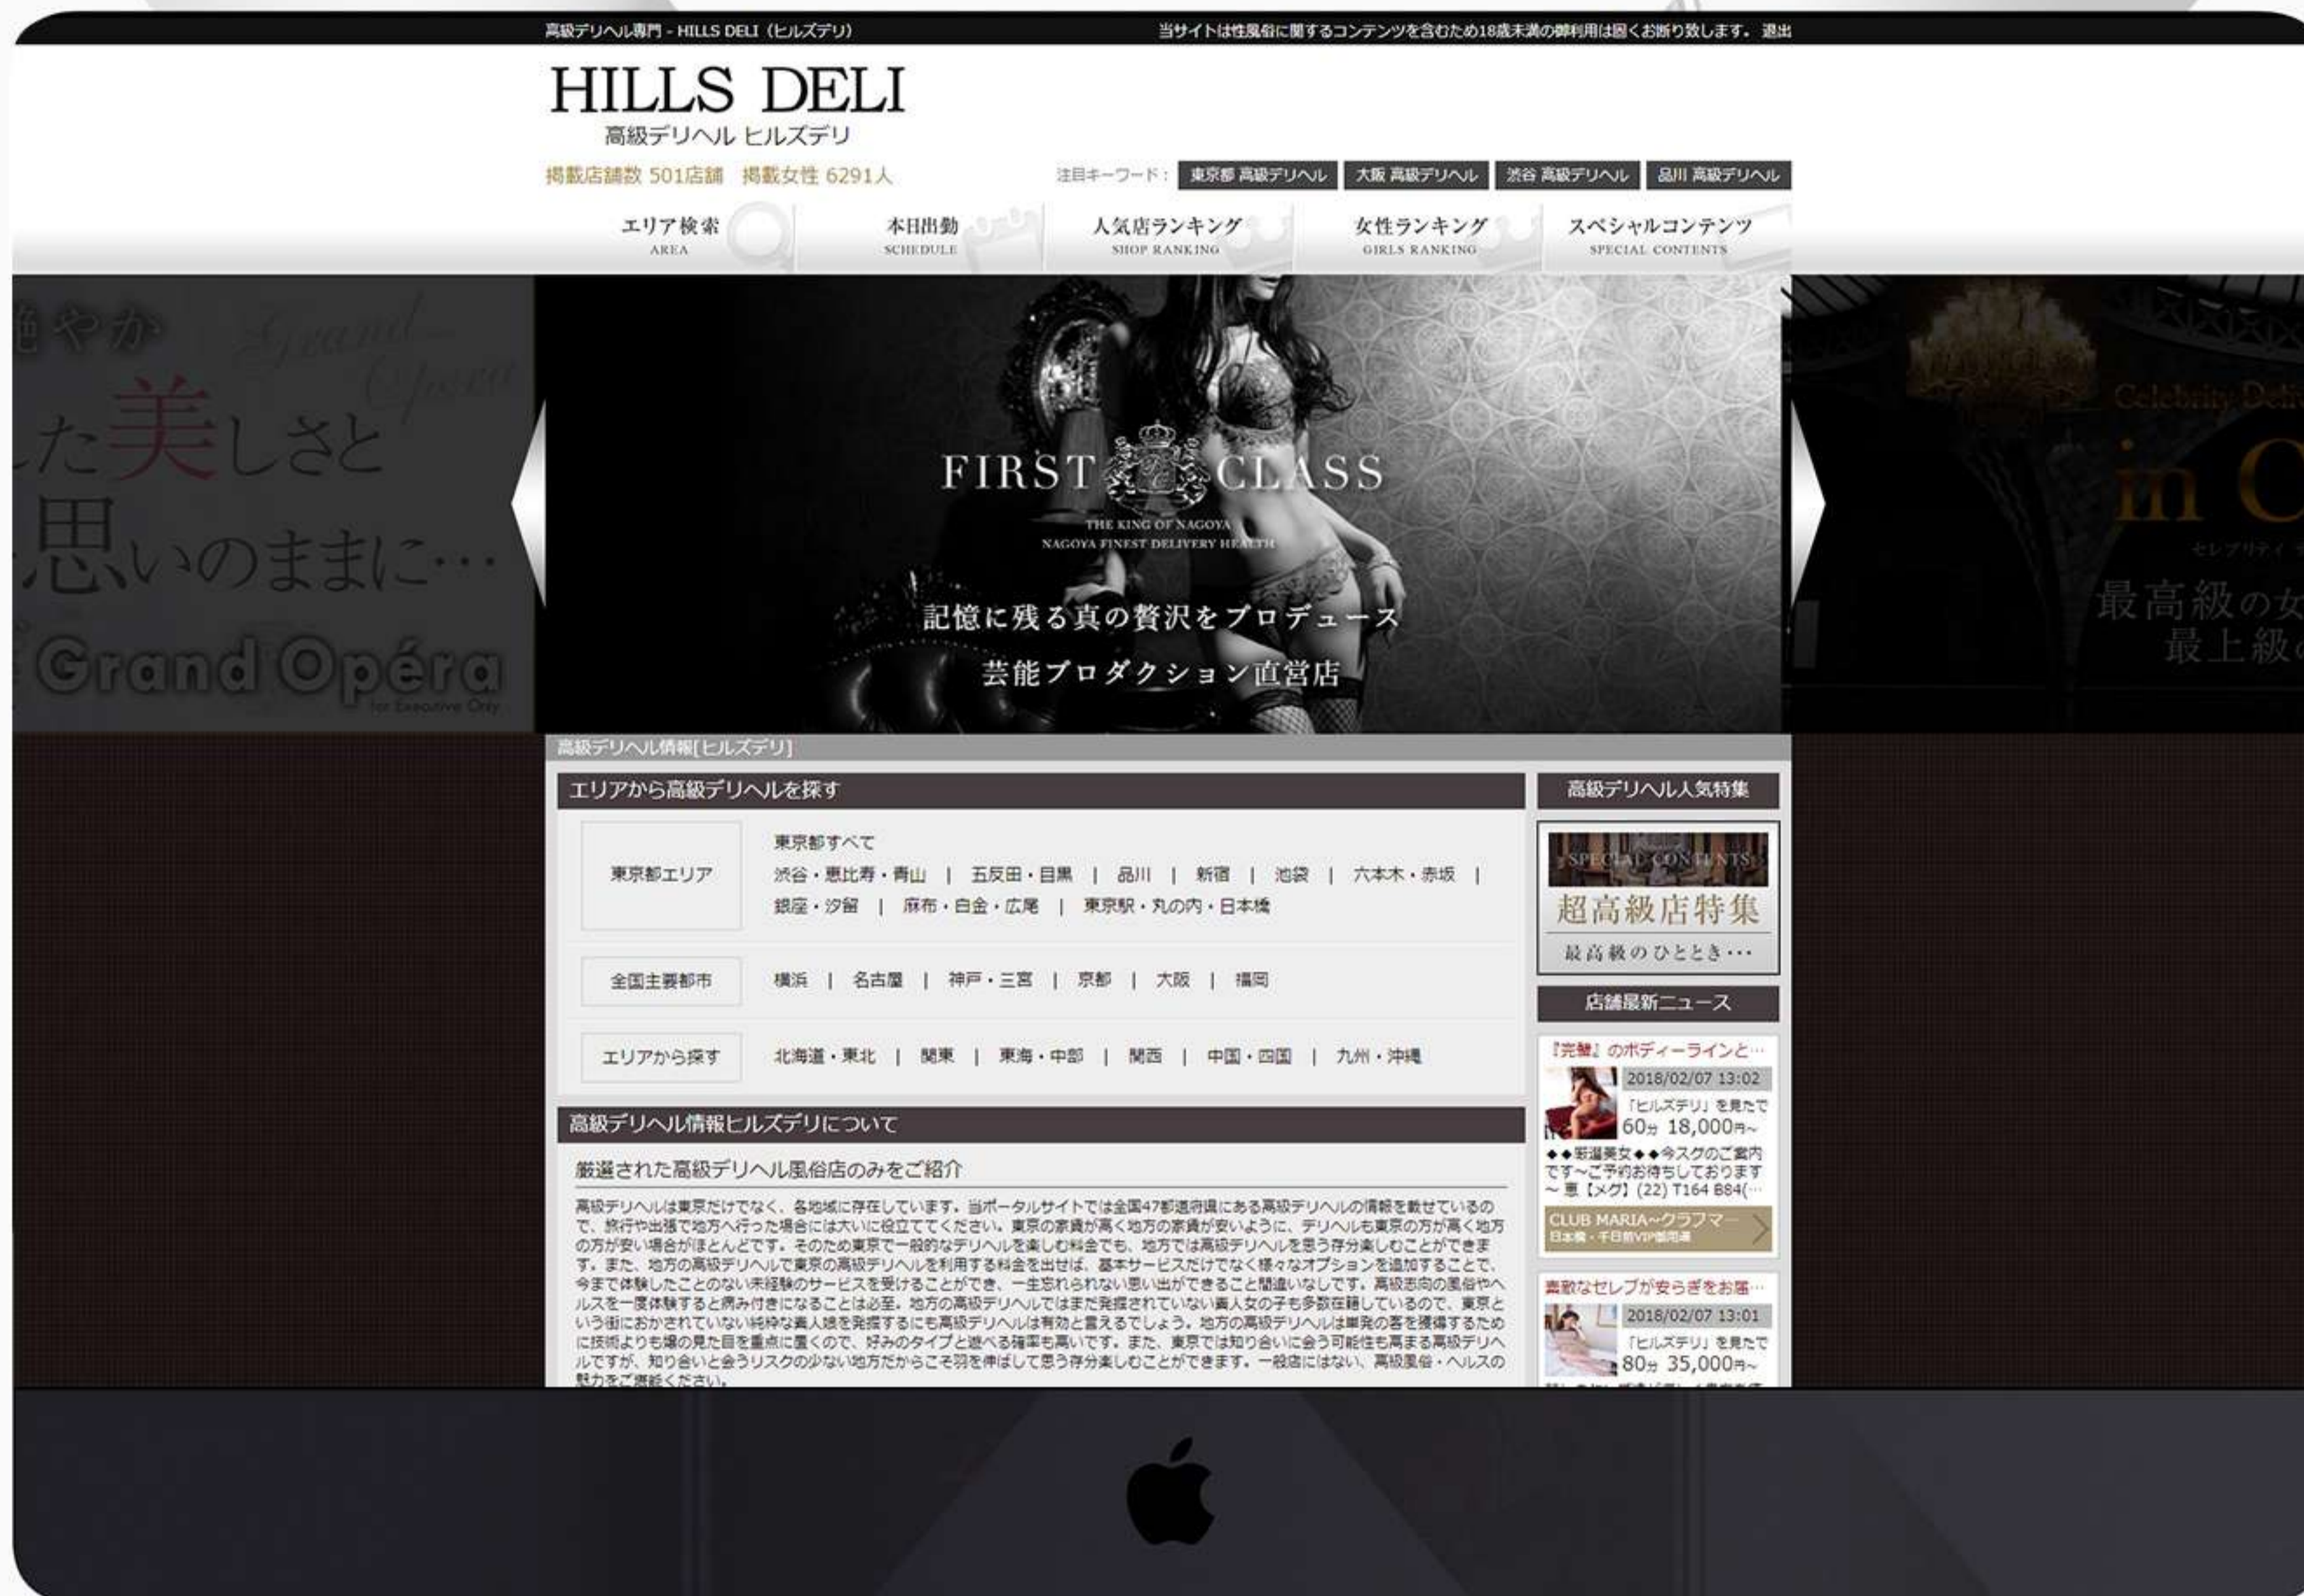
高級デリヘル専門 - HILLS DELI（ヒルズデリ）

当サイトは性風俗に関するコンテンツを含むため18歳未満の御利用は固くお断り致します。 退出

HILLS DELI
高級デリヘル ヒルズデリ

掲載店舗数 501店舗　掲載女性 6291人

注目キーワード： 東京都 高級デリヘル　大阪 高級デリヘル　渋谷 高級デリヘル　品川 高級デリヘル

エリア検索 AREA
本日出勤 SCHEDULE
人気店ランキング SHOP RANKING
女性ランキング GIRLS RANKING
スペシャルコンテンツ SPECIAL CONTENTS

艶やか
Grand Opera
した美しさと
思いのままに…
Grand Opéra
for Executive Only

FIRST CLASS
THE KING OF NAGOYA
NAGOYA FINEST DELIVERY HEALTH
記憶に残る真の贅沢をプロデュース
芸能プロダクション直営店

Celebrity Deli
in C
セレブリティ
最高級の女
最上級の

高級デリヘル情報[ヒルズデリ]

エリアから高級デリヘルを探す

東京都エリア
東京都すべて
渋谷・恵比寿・青山 | 五反田・目黒 | 品川 | 新宿 | 池袋 | 六本木・赤坂 |
銀座・汐留 | 麻布・白金・広尾 | 東京駅・丸の内・日本橋

全国主要都市
横浜 | 名古屋 | 神戸・三宮 | 京都 | 大阪 | 福岡

エリアから探す
北海道・東北 | 関東 | 東海・中部 | 関西 | 中国・四国 | 九州・沖縄

高級デリヘル情報ヒルズデリについて

厳選された高級デリヘル風俗店のみをご紹介

高級デリヘルは東京だけでなく、各地域に存在しています。当ポータルサイトでは全国47都道府県にある高級デリヘルの情報を載せているので、旅行や出張で地方へ行った場合には大いに役立ててください。東京の家賃が高く地方の家賃が安いように、デリヘルも東京の方が高く地方の方が安い場合がほとんどです。そのため東京で一般的なデリヘルを楽しむ料金でも、地方では高級デリヘルを思う存分楽しむことができます。また、地方の高級デリヘルで東京の高級デリヘルを利用する料金を出せば、基本サービスだけでなく様々なオプションを追加することで、今まで体験したことのない未経験のサービスを受けることができ、一生忘れられない思い出ができること間違いなしです。高級志向の風俗やヘルスを一度体験すると病み付きになることは必至。地方の高級デリヘルではまだ発掘されていない素人女の子も多数在籍しているので、東京という街におかされていない純粋な素人娘を発掘するにも高級デリヘルは有効と言えるでしょう。地方の高級デリヘルは単発の客を獲得するために技術よりも嬢の見た目を重点に置くので、好みのタイプと遊べる確率も高いです。また、東京では知り合いに会う可能性も高まる高級デリヘルですが、知り合いと会うリスクの少ない地方だからこそ羽を伸ばして思う存分楽しむことができます。一般店にはない、高級風俗・ヘルスの魅力をご堪能ください。

高級デリヘル人気特集
SPECIAL CONTENTS
超高級店特集
最高級のひととき…

店舗最新ニュース

『完璧』のボディーラインと…
2018/02/07 13:02
「ヒルズデリ」を見たで
60分 18,000円~
◆◆厳選美女◆◆今スグのご案内です～ご予約お待ちしております～恵【メグ】(22) T164 B84(…
CLUB MARIA~クラブマ…
日本橋・千日前VIP御用達

素敵なセレブが安らぎをお届…
2018/02/07 13:01
「ヒルズデリ」を見たで
80分 35,000円~